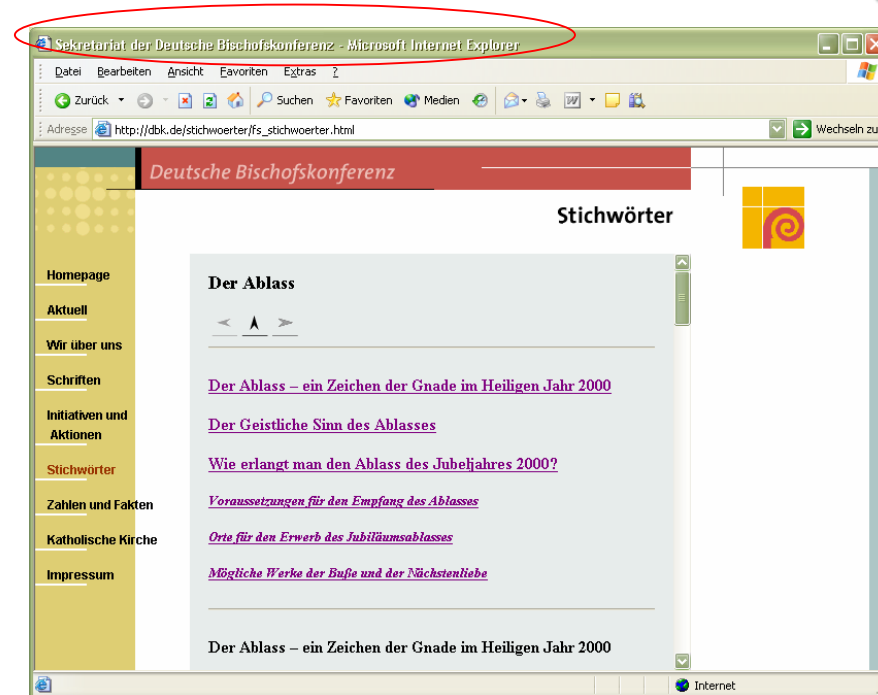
Sekretariat der Deutsche Bischofskonferenz - Microsoft Internet Explorer

Datei Bearbeiten Ansicht Favoriten Extras ?

Zurück Suchen Favoriten Medien

Adresse http://dbk.de/stichwoerter/fs_stichwoerter.html

Wechseln zu

Deutsche Bischofskonferenz

Stichwörter

Homepage
Aktuell
Wir über uns
Schriften
Initiativen und Aktionen
Stichwörter
Zahlen und Fakten
Katholische Kirche
Impressum

Der Ablass

Der Ablass – ein Zeichen der Gnade im Heiligen Jahr 2000

Der Geistliche Sinn des Ablasses

Wie erlangt man den Ablass des Jubeljahres 2000?

Voraussetzungen für den Empfang des Ablasses

Orte für den Erwerb des Jubiläumsablasses

Mögliche Werke der Buße und der Nächstenliebe

Der Ablass – ein Zeichen der Gnade im Heiligen Jahr 2000

Internet